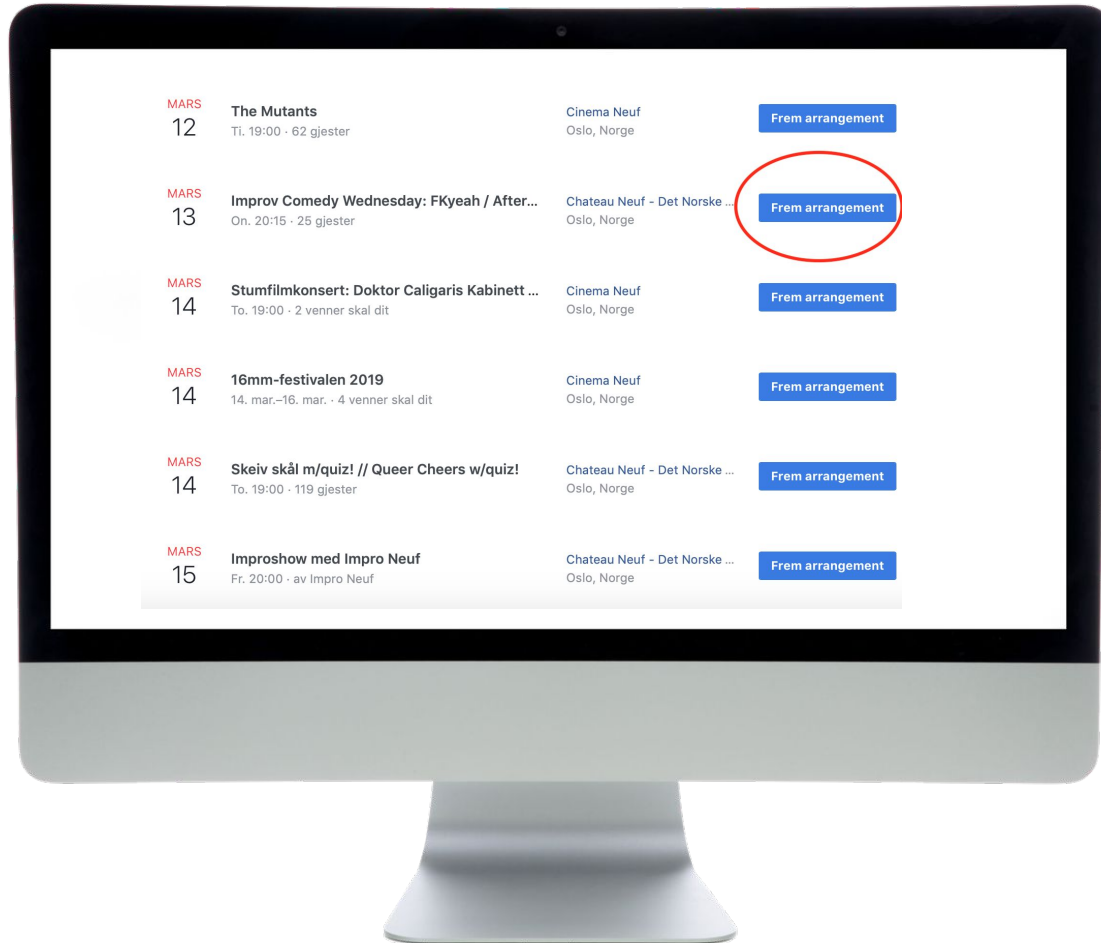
MARS
12
The Mutants
Ti. 19:00 · 62 gjester
Cinema Neuf
Oslo, Norge
Frem arrangement

MARS
13
Improv Comedy Wednesday: FKyeah / After...
On. 20:15 · 25 gjester
Chateau Neuf - Det Norske ...
Oslo, Norge
Frem arrangement

MARS
14
Stumfilmkonsert: Doktor Caligaris Kabinett ...
To. 19:00 · 2 venner skal dit
Cinema Neuf
Oslo, Norge
Frem arrangement

MARS
14
16mm-festivalen 2019
14. mar.–16. mar. · 4 venner skal dit
Cinema Neuf
Oslo, Norge
Frem arrangement

MARS
14
Skeiv skål m/quiz! // Queer Cheers w/quiz!
To. 19:00 · 119 gjester
Chateau Neuf - Det Norske ...
Oslo, Norge
Frem arrangement

MARS
15
Improshow med Impro Neuf
Fr. 20:00 · av Impro Neuf
Chateau Neuf - Det Norske ...
Oslo, Norge
Frem arrangement